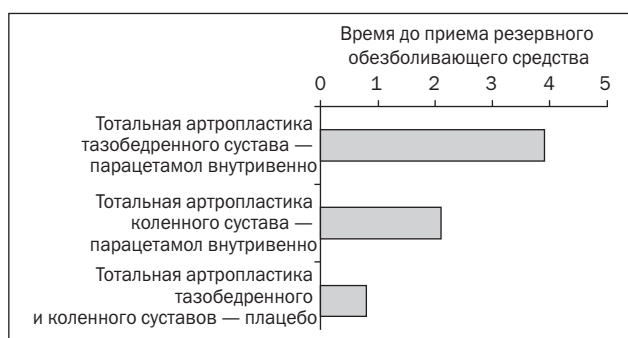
Время до приема резервного обезболивающего средства

0 1 2 3 4 5

Тотальная артропластика тазобедренного сустава — парацетамол внутривенно

Тотальная артропластика коленного сустава — парацетамол внутривенно

Тотальная артропластика тазобедренного и коленного суставов — плацебо